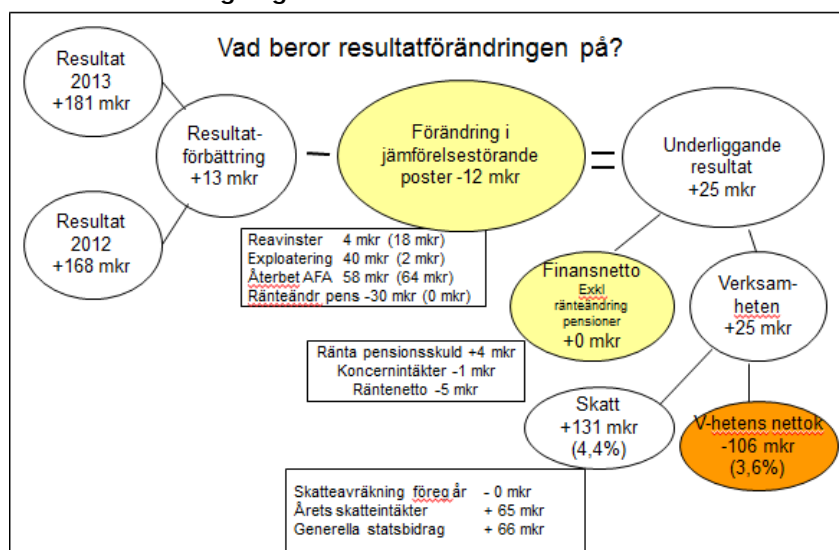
Vad beror resultatförändringen på?

Resultat 2013 +181 mkr

Resultat 2012 +168 mkr

Resultatförbättring +13 mkr

–

Förändring i jämförelsestörande poster -12 mkr

=

Underliggande resultat +25 mkr

| Reavinster | 4 mkr (18 mkr) |
|---|---|
| Exploatering | 40 mkr (2 mkr) |
| Återbet AFA | 58 mkr (64 mkr) |
| Ränteändr pens | -30 mkr (0 mkr) |

Finansnetto Exkl ränteändring pensioner +0 mkr

Verksamheten +25 mkr

Ränta pensionsskuld +4 mkr
Koncernintäkter -1 mkr
Räntenetto -5 mkr

Skatt +131 mkr (4,4%)

V-hetens nettok -106 mkr (3,6%)

| Skatteavräkning föreg år | - 0 mkr |
|---|---|
| Årets skatteintäkter | + 65 mkr |
| Generella statsbidrag | + 66 mkr |